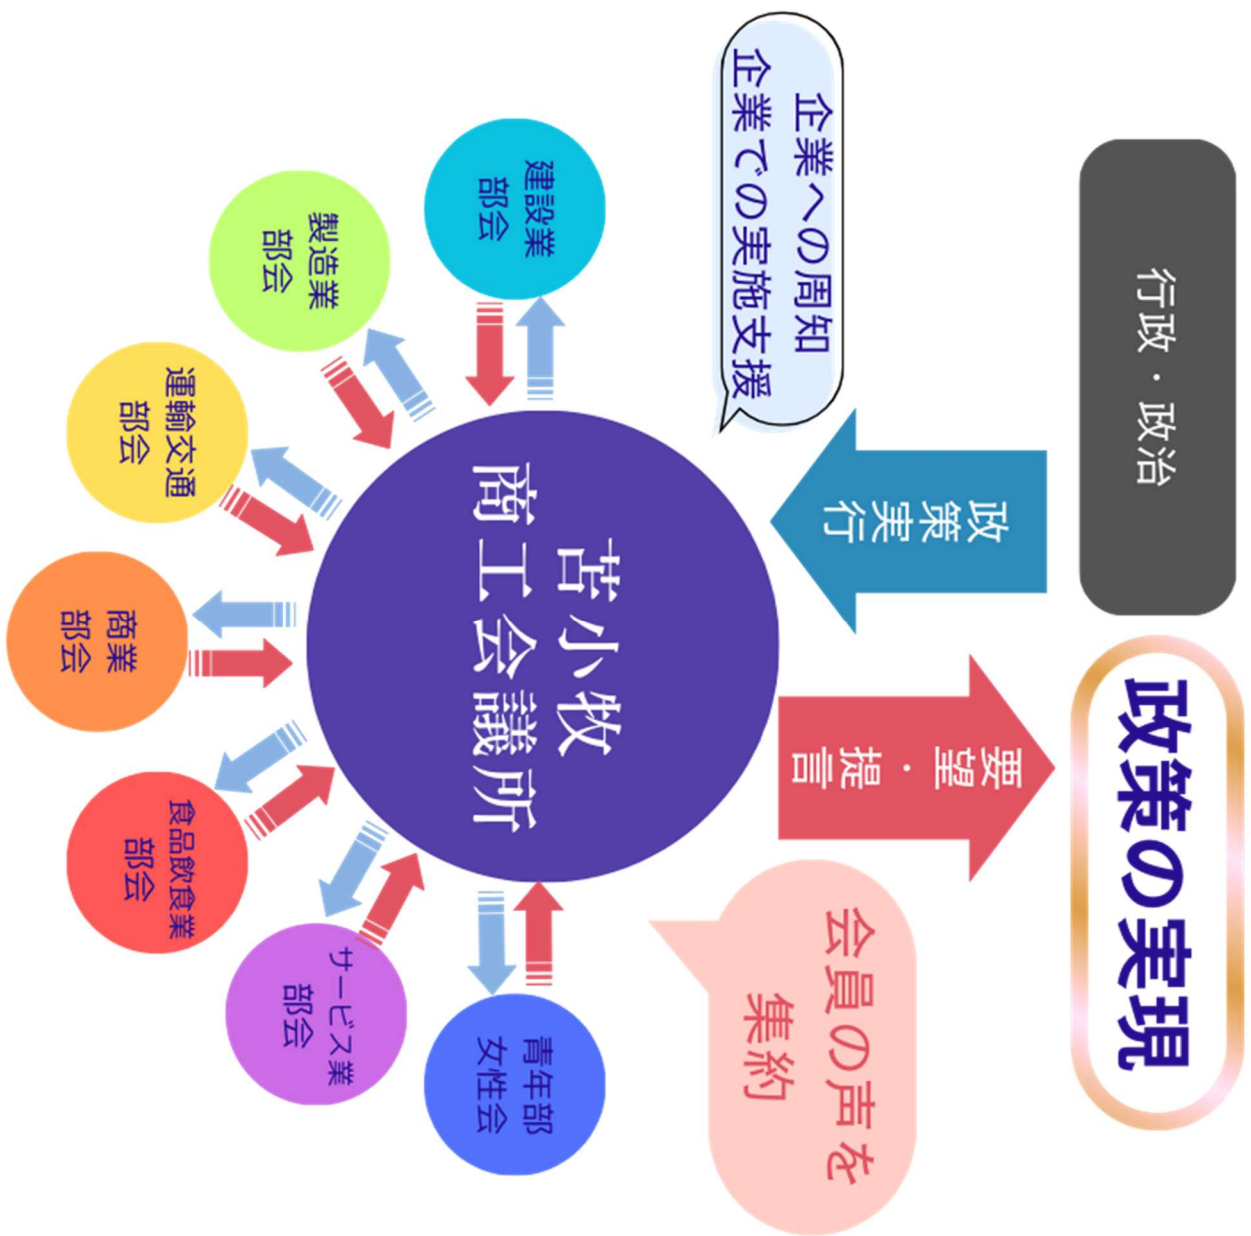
行政・政治

企業への周知
企業での実施支援

政策実行

苫小牧
商工会議所

要望・提言

政策の実現

会員の声を
集約

建設業
部会

製造業
部会

運輸交通
部会

商業
部会

食品飲食業
部会

サービス業
部会

青年部
女性会